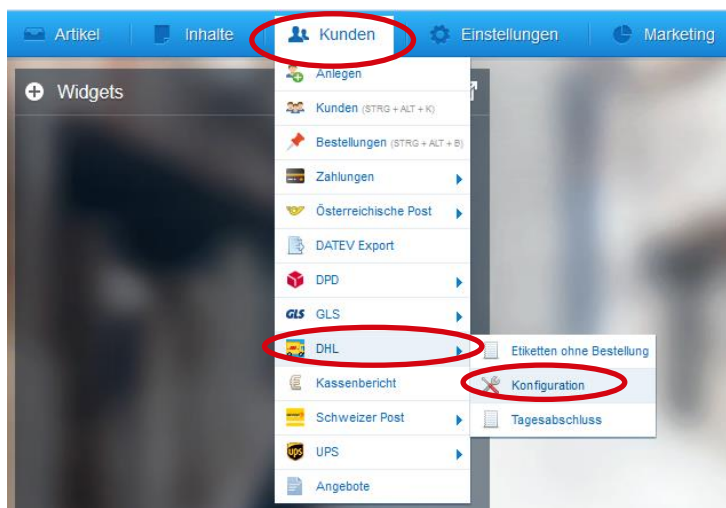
Artikel | Inhalte | Kunden | Einstellungen | Marketing

Widgets

Anlegen
Kunden (STRG + ALT + K)
Bestellungen (STRG + ALT + B)
Zahlungen
Österreichische Post
DATEV Export
DPD
GLS GLS
DHL
Kassenbericht
Schweizer Post
UPS
Angebote

Etiketten ohne Bestellung
Konfiguration
Tagesabschluss